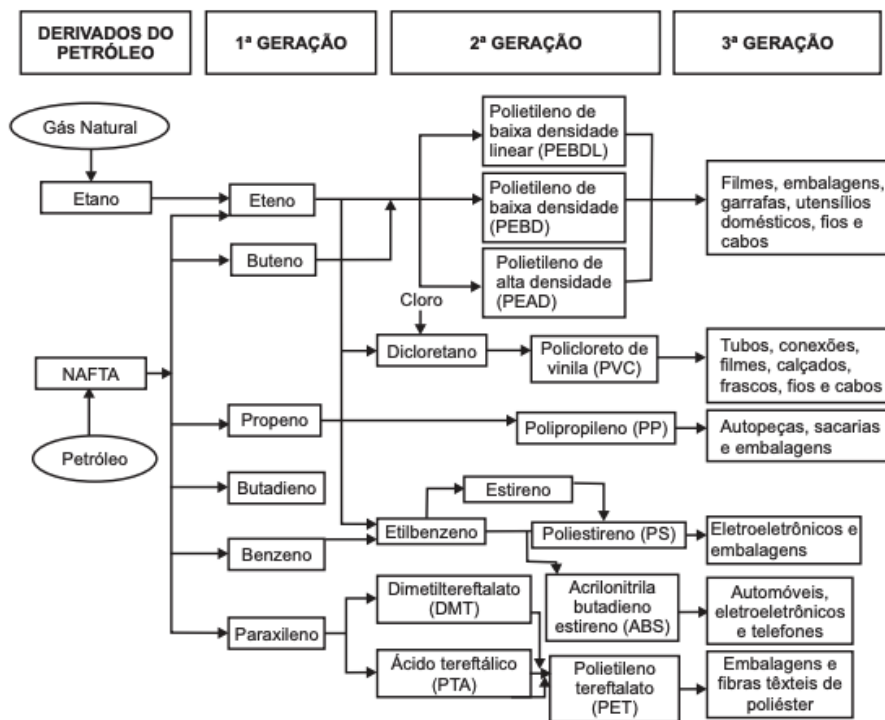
DERIVADOS DO PETRÓLEO

1ª GERAÇÃO

2ª GERAÇÃO

3ª GERAÇÃO

Gás Natural

Etano

Eteno

Buteno

NAFTA

Petróleo

Propeno

Butadieno

Benzeno

Paraxileno

Polietileno de baixa densidade linear (PEBDL)

Polietileno de baixa densidade (PEBD)

Polietileno de alta densidade (PEAD)

Cloro

Dicloretano

Policloreto de vinila (PVC)

Polipropileno (PP)

Estireno

Etilbenzeno

Poliestireno (PS)

Dimetiltereftalato (DMT)

Acrilonitrila butadieno estireno (ABS)

Ácido tereftálico (PTA)

Polietileno tereftalato (PET)

Filmes, embalagens, garrafas, utensílios domésticos, fios e cabos

Tubos, conexões, filmes, calçados, frascos, fios e cabos

Autopeças, sacarias e embalagens

Eletroeletrônicos e embalagens

Automóveis, eletroeletrônicos e telefones

Embalagens e fibras têxteis de poliéster